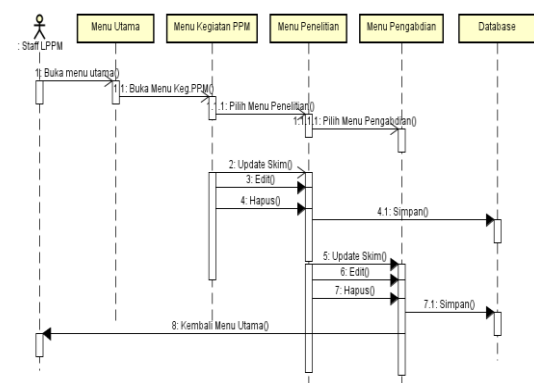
: Staff LPPM

Menu Utama

Menu Kegiatan PPM

Menu Penelitian

Menu Pengabdian

Database

1: Buka menu utama()

1.1: Buka Menu Keg.PPM()

1.1.1: Pilih Menu Penelitian()

1.1.1.1: Pilih Menu Pengabdian()

2: Update Skim()

3: Edit()

4: Hapus()

4.1: Simpan()

5: Update Skim()

6: Edit()

7: Hapus()

7.1: Simpan()

8: Kembali Menu Utama()